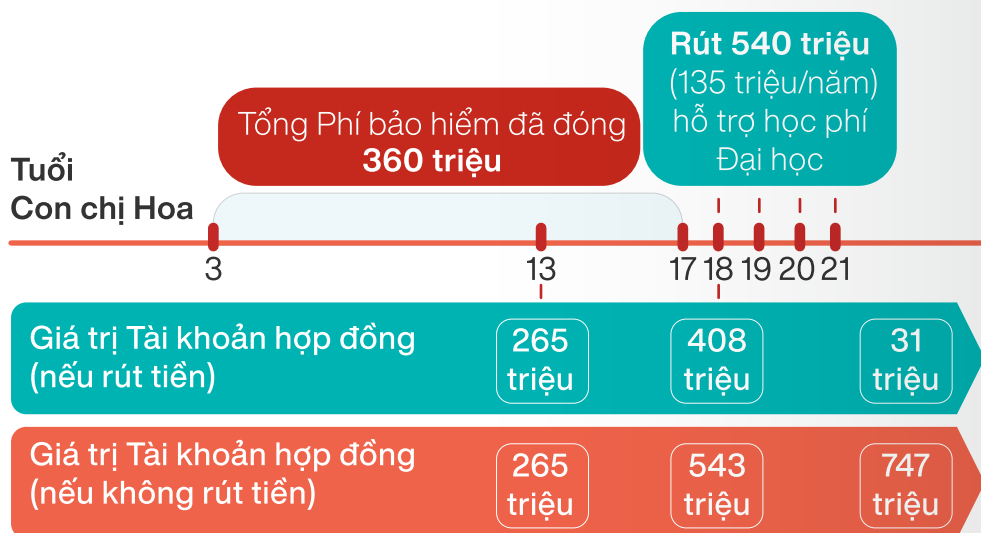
Rút 540 triệu
(135 triệu/năm)
hỗ trợ học phí
Đại học

Tổng Phí bảo hiểm đã đóng
360 triệu

Tuổi
Con chị Hoa

3
13
17
18
19
20
21

Giá trị Tài khoản hợp đồng
(nếu rút tiền)

265 triệu
408 triệu
31 triệu

Giá trị Tài khoản hợp đồng
(nếu không rút tiền)

265 triệu
543 triệu
747 triệu